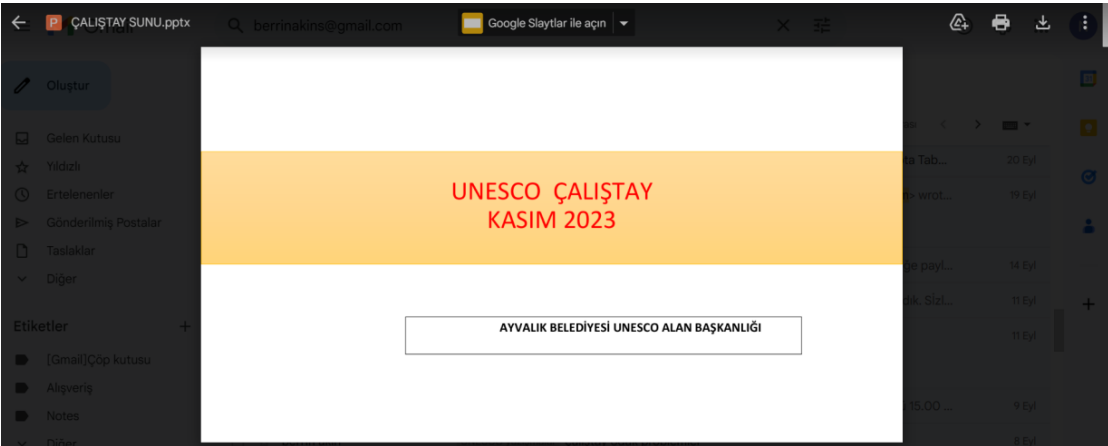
ÇALIŞTAY SUNU.pptx
berrinakins@gmail.com
Google Slaytlar ile açın

Oluştur
Gelen Kutusu
Yıldızlı
Ertelenenler
Gönderilmiş Postalar
Taslaklar
Diğer

Etiketler
[Gmail]Çöp kutusu
Alışveriş
Notes
Diğer

UNESCO ÇALIŞTAY
KASIM 2023

AYVALIK BELEDİYESİ UNESCO ALAN BAŞKANLIĞI

ta Tab... 20 Eyl
n> wrot... 19 Eyl
ge payl... 14 Eyl
dık. Sizl... 11 Eyl
11 Eyl
15.00 ... 9 Eyl
8 Eyl